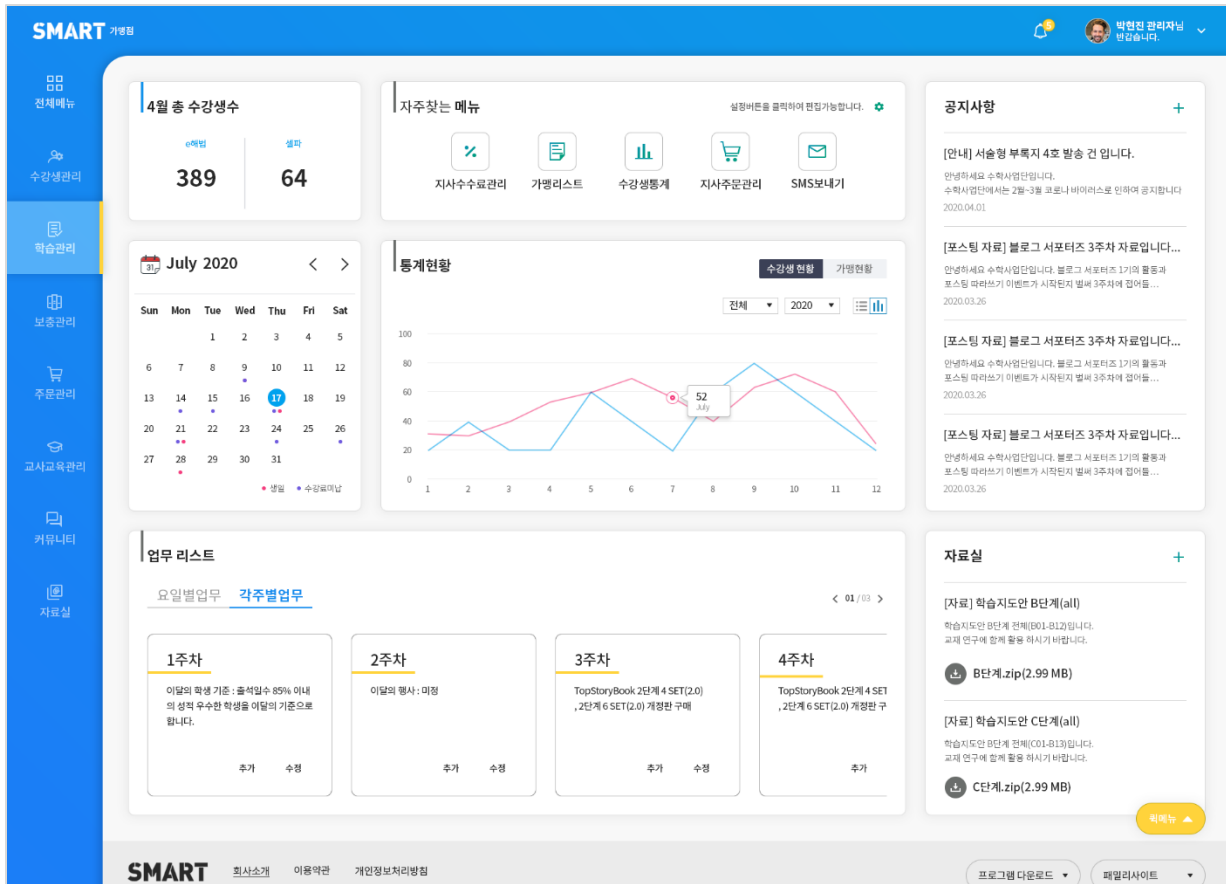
SMART 가맹점

5

박현진 관리자님
반갑습니다.

전체메뉴
수강생관리
학습관리
보충관리
주문관리
교사교육관리
커뮤니티
자료실

4월 총 수강생수

e해빔
389

셀파
64

자주찾는 메뉴

설정버튼을 클릭하여 편집가능합니다.

지사수수료관리
가맹리스트
수강생통계
지사주문관리
SMS보내기

공지사항

+

[안내] 서술형 부록지 4호 발송 건 입니다.

안녕하세요 수학사업단입니다.
수학사업단에서는 2월~3월 코로나 바이러스로 인하여 공지합니다

2020.04.01

[포스팅 자료] 블로그 서포터즈 3주차 자료입니다...

안녕하세요 수학사업단입니다. 블로그 서포터즈 1기의 활동과 포스팅 따라쓰기 이벤트가 시작된지 벌써 3주차에 접어들...

2020.03.26

[포스팅 자료] 블로그 서포터즈 3주차 자료입니다...

안녕하세요 수학사업단입니다. 블로그 서포터즈 1기의 활동과 포스팅 따라쓰기 이벤트가 시작된지 벌써 3주차에 접어들...

2020.03.26

[포스팅 자료] 블로그 서포터즈 3주차 자료입니다...

안녕하세요 수학사업단입니다. 블로그 서포터즈 1기의 활동과 포스팅 따라쓰기 이벤트가 시작된지 벌써 3주차에 접어들...

2020.03.26

31 July 2020

| Sun | Mon | Tue | Wed | Thu | Fri | Sat |
|---|---|---|---|---|---|---|
| | | 1 | 2 | 3 | 4 | 5 |
| 6 | 7 | 8 | 9 | 10 | 11 | 12 |
| 13 | 14 | 15 | 16 | 17 | 18 | 19 |
| 20 | 21 | 22 | 23 | 24 | 25 | 26 |
| 27 | 28 | 29 | 30 | 31 | | |

• 생일 • 수강료미납

통계현황

수강생 현황
가맹현황

전체
2020

100
80
60
40
20
0

1 2 3 4 5 6 7 8 9 10 11 12

52
July

업무 리스트

요일별업무
각주별업무

01 / 03

1주차
이달의 학생 기준 : 출석일수 85% 이내의 성적 우수한 학생을 이달의 기준으로 합니다.
추가 수정

2주차
이달의 행사 : 미정
추가 수정

3주차
TopStoryBook 2단계 4 SET(2.0), 2단계 6 SET(2.0) 개정판 구매
추가 수정

4주차
TopStoryBook 2단계 4 SET, 2단계 6 SET(2.0) 개정판 구
추가

자료실

+

[자료] 학습지도안 B단계(all)

학습지도안 B단계 전체(B01-B12)입니다.
교재 연구에 함께 활용 하시기 바랍니다.

B단계.zip(2.99 MB)

[자료] 학습지도안 C단계(all)

학습지도안 B단계 전체(C01-B13)입니다.
교재 연구에 함께 활용 하시기 바랍니다.

C단계.zip(2.99 MB)

퀵메뉴

SMART
회사소개
이용약관
개인정보처리방침

프로그램 다운로드
패밀리사이트